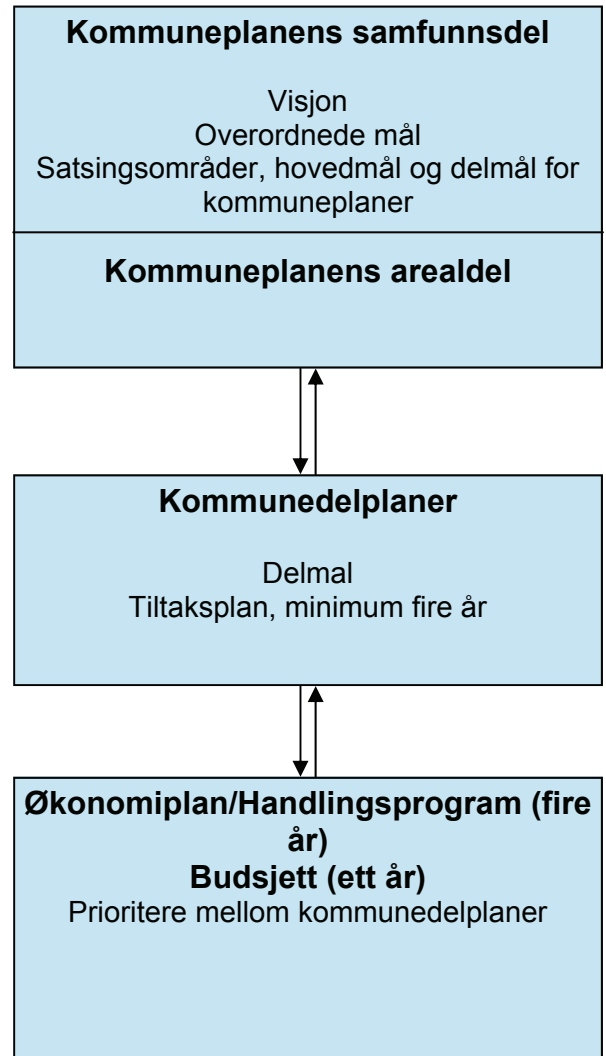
Kommuneplanens samfunnsdel

Visjon
Overordnede mål
Satsingsområder, hovedmål og delmål for kommuneplaner

Kommuneplanens arealdel

Kommunedelplaner

Delmal
Tiltaksplan, minimum fire år

Økonomiplan/Handlingsprogram (fire år)
Budsjett (ett år)
Prioritere mellom kommunedelplaner